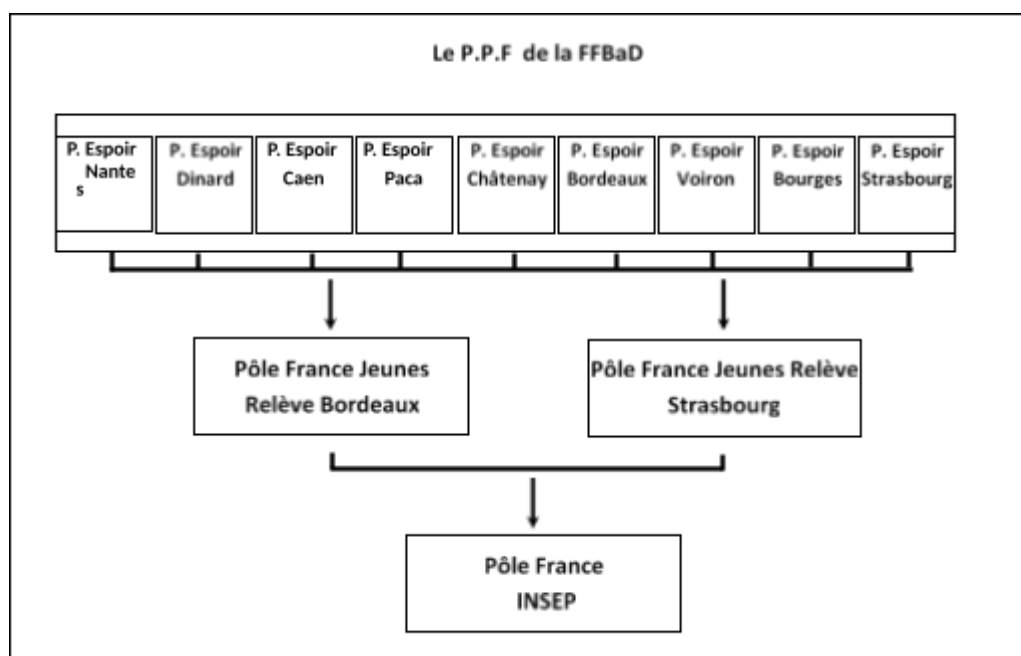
Le P.P.F de la FFBaD

P. Espoir Nantes

P. Espoir Dinard

P. Espoir Caen

P. Espoir Paca

P. Espoir Châtenay

P. Espoir Bordeaux

P. Espoir Voiron

P. Espoir Bourges

P. Espoir Strasbourg

Pôle France Jeunes Relève Bordeaux

Pôle France Jeunes Relève Strasbourg

Pôle France INSEP